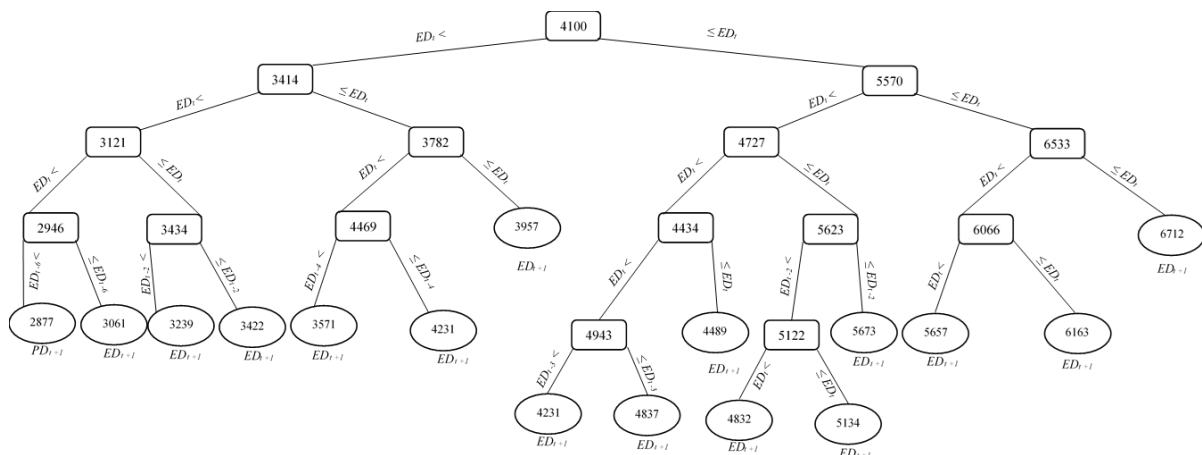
4100

$ED_t <$

$\leq ED_t$

3414

5570

$ED_t <$

$\leq ED_t$

$ED_t <$

$\leq ED_t$

3121

3782

4727

6533

$ED_t <$

$\leq ED_t$

$ED_t <$

$\leq ED_t$

$ED_t <$

$\leq ED_t$

$ED_t <$

$\leq ED_t$

2946

3434

4469

3957

$ED_{t+1}$

4434

5623

6066

6712

$ED_{t+1}$

$ED_{t-6} <$

$\leq ED_{t-6}$

$ED_{t-2} <$

$\leq ED_{t-2}$

$ED_{t-4} <$

$\leq ED_{t-4}$

$ED_t <$

$\leq ED_t$

$ED_{t-2} <$

$\leq ED_{t-2}$

$ED_t <$

$\leq ED_t$

2877

$PD_{t+1}$

3061

$ED_{t+1}$

3239

$ED_{t+1}$

3422

$ED_{t+1}$

3571

$ED_{t+1}$

4231

$ED_{t+1}$

4943

4489

$ED_{t+1}$

5122

5673

$ED_{t+1}$

5657

$ED_{t+1}$

6163

$ED_{t+1}$

$ED_{t-3} <$

$\leq ED_{t-3}$

$ED_t <$

$\leq ED_t$

4231

$ED_{t+1}$

4837

$ED_{t+1}$

4832

$ED_{t+1}$

5134

$ED_{t+1}$